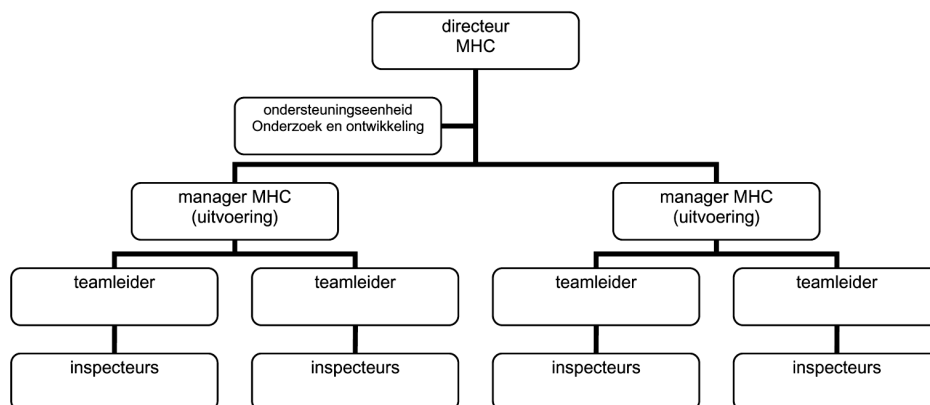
directeur MHC

ondersteuningseenheid Onderzoek en ontwikkeling

manager MHC (uitvoering)

manager MHC (uitvoering)

teamleider

teamleider

teamleider

teamleider

inspecteurs

inspecteurs

inspecteurs

inspecteurs